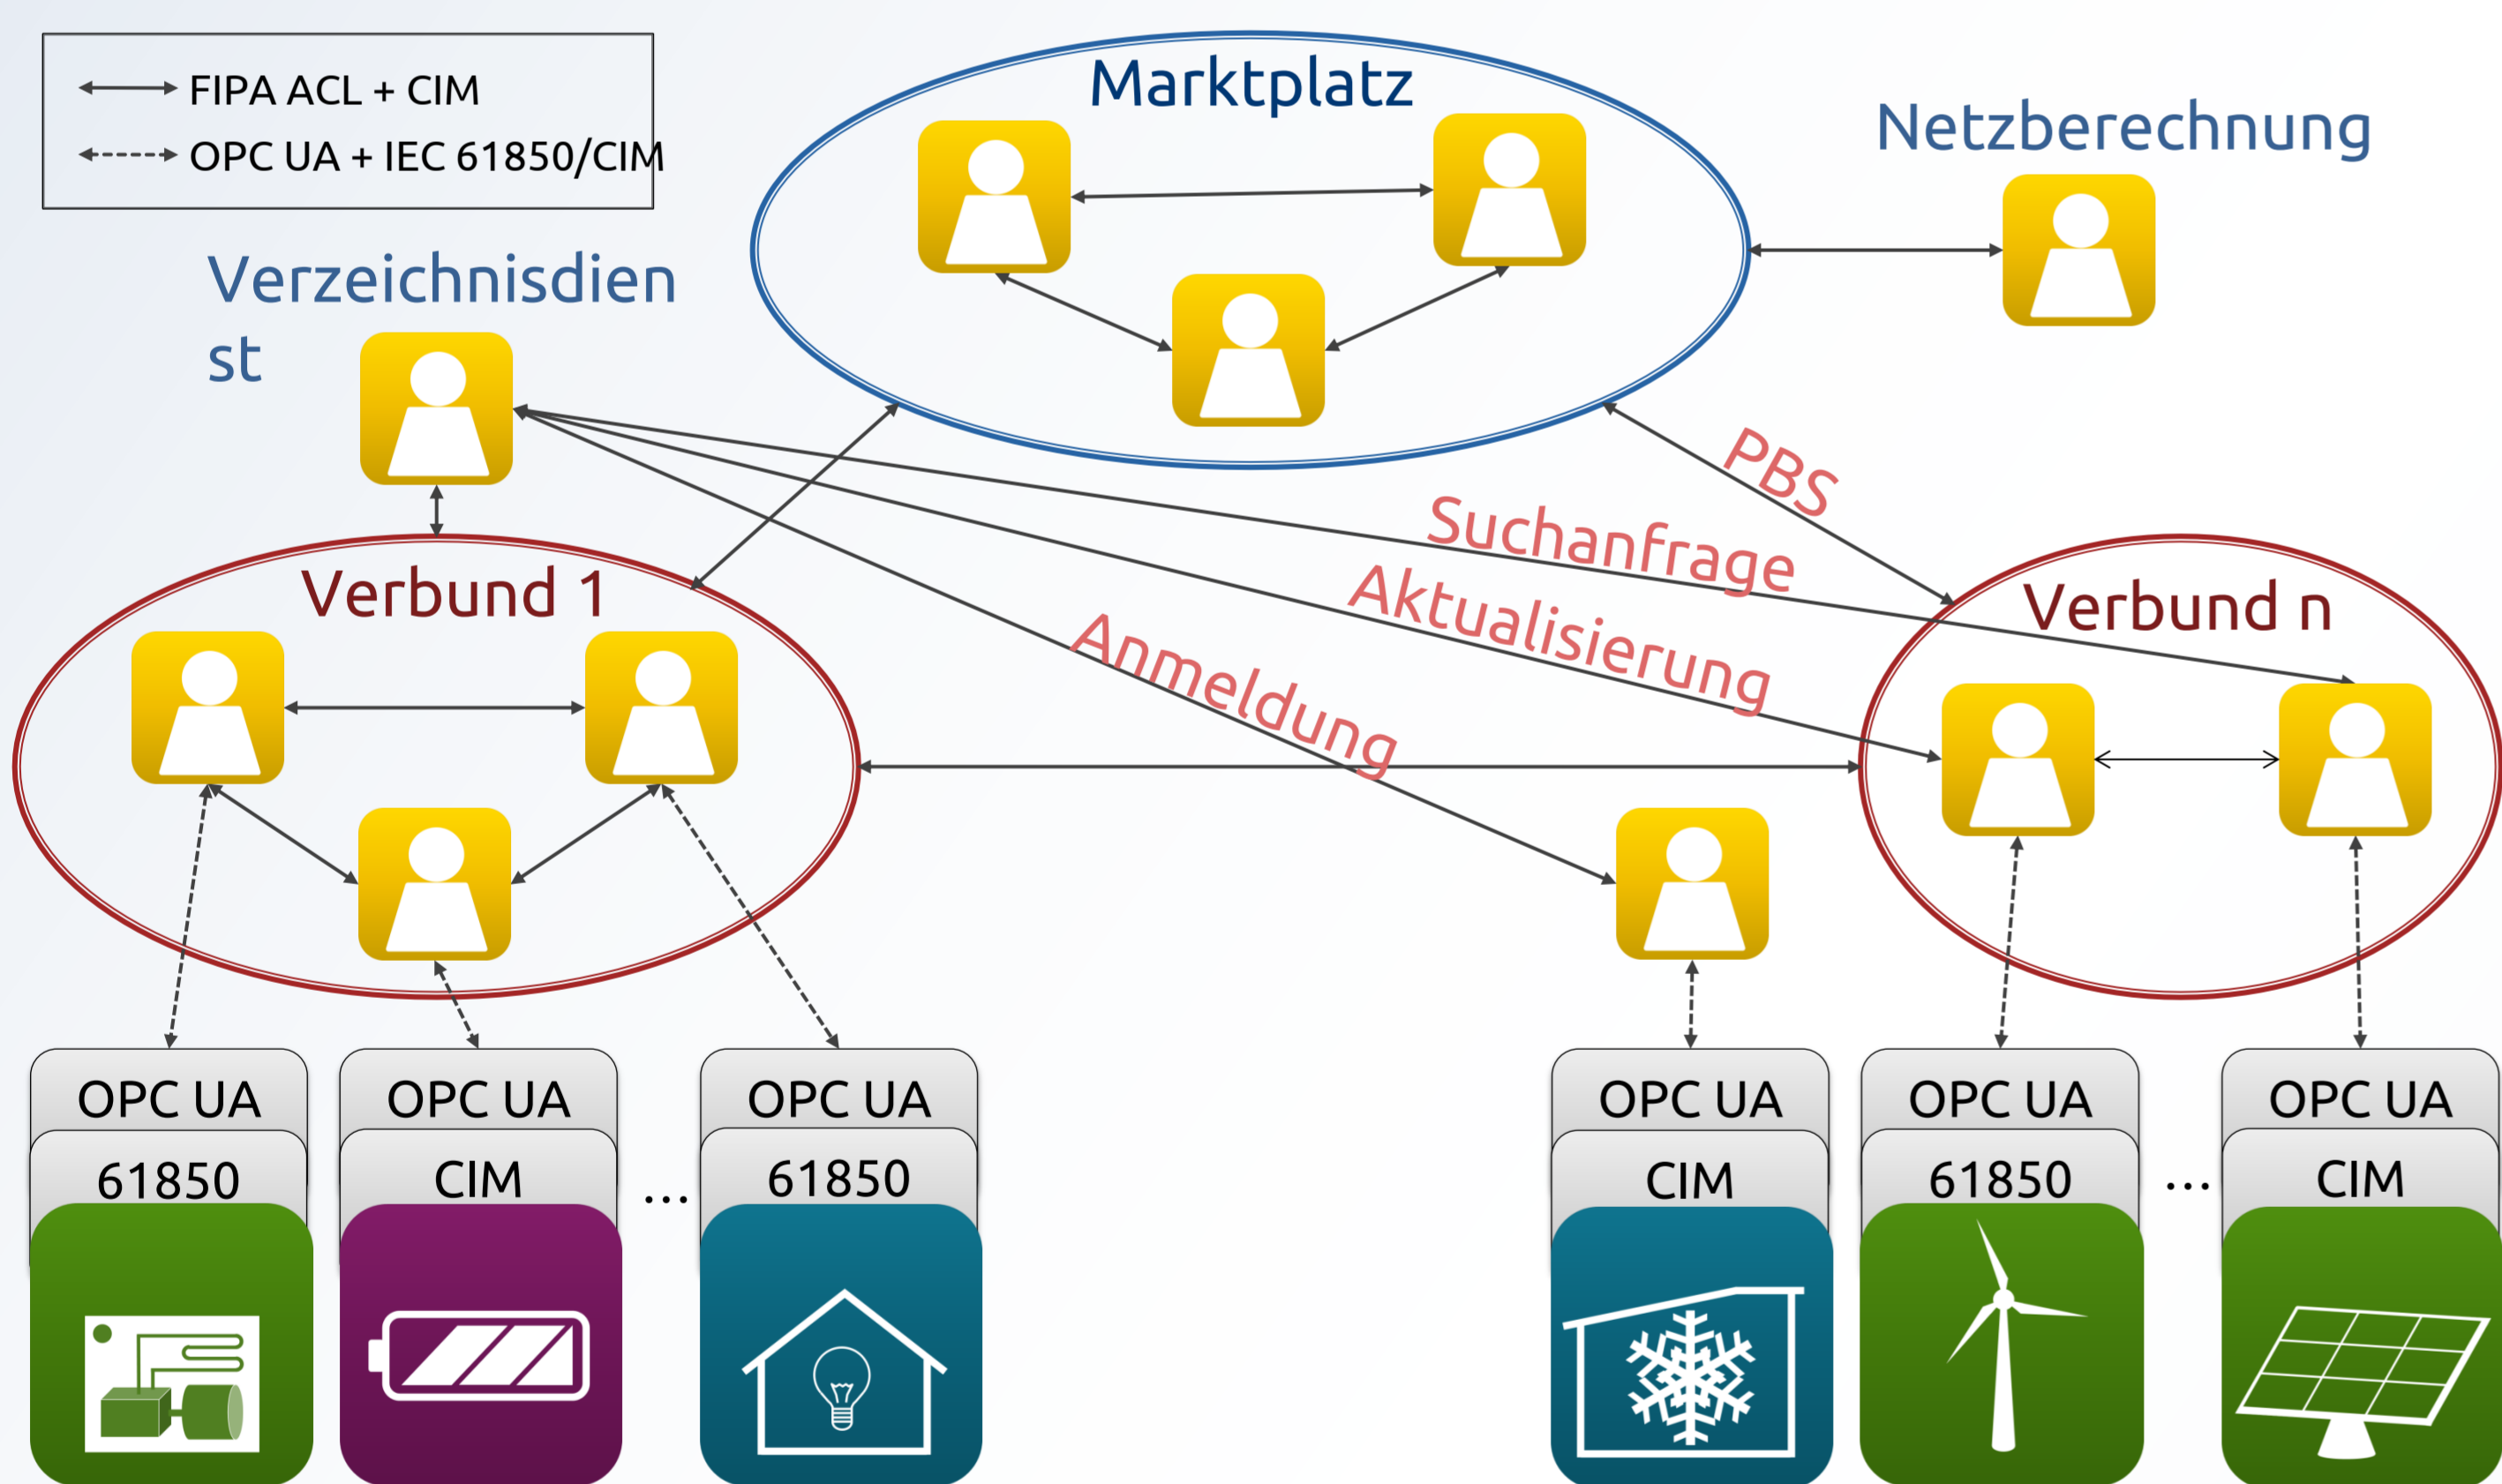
FIPA ACL + CIM
OPC UA + IEC 61850/CIM

Marktplatz

Netzberechnung

Verzeichnisdienst

PBS

Suchanfrage

Aktualisierung

Anmeldung

Verbund 1

Verbund n

OPC UA
61850

OPC UA
CIM

...

OPC UA
61850

OPC UA
CIM

OPC UA
61850

...

OPC UA
CIM